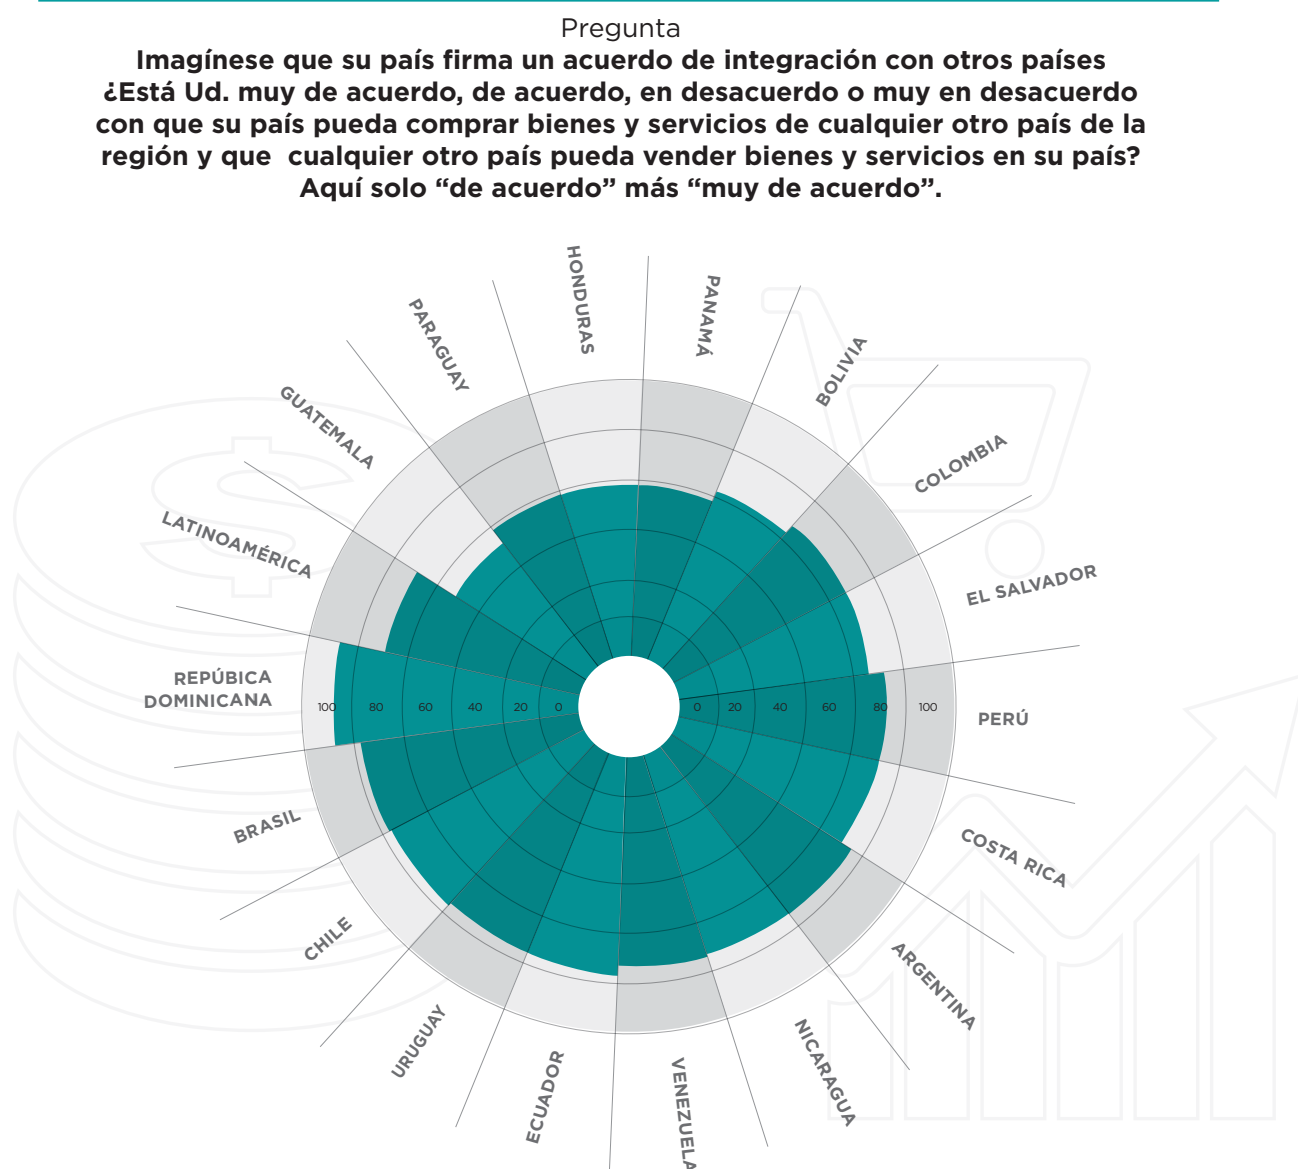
Pregunta

Imagínese que su país firma un acuerdo de integración con otros países ¿Está Ud. muy de acuerdo, de acuerdo, en desacuerdo o muy en desacuerdo con que su país pueda comprar bienes y servicios de cualquier otro país de la región y que cualquier otro país pueda vender bienes y servicios en su país? Aquí solo “de acuerdo” más “muy de acuerdo”.

HONDURAS
PANAMÁ
BOLIVIA
COLOMBIA
EL SALVADOR
PERÚ
COSTA RICA
ARGENTINA
NICARAGUA
VENEZUELA
ECUADOR
URUGUAY
CHILE
BRASIL
REPÚBLICA DOMINICANA
LATINOAMÉRICA
GUATEMALA
PARAGUAY

100 80 60 40 20 0
0 20 40 60 80 100